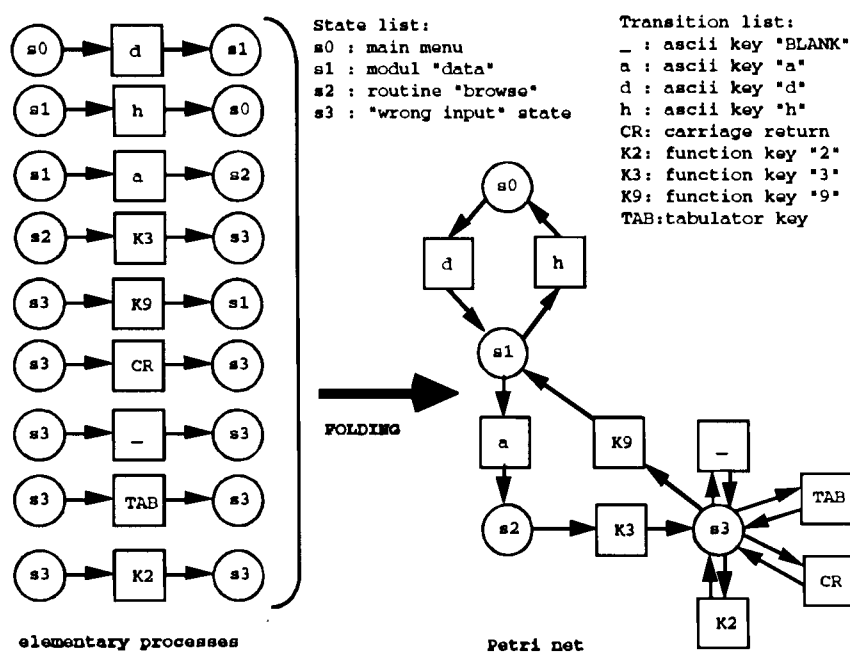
s0 d s1
s1 h s0
s1 a s2
s2 K3 s3
s3 K9 s1
s3 CR s3
s3 _ s3
s3 TAB s3
s3 K2 s3

elementary processes

State list:
s0 : main menu
s1 : modul "data"
s2 : routine "browse"
s3 : "wrong input" state

Transition list:
_ : ascii key "BLANK"
a : ascii key "a"
d : ascii key "d"
h : ascii key "h"
CR: carriage return
K2: function key "2"
K3: function key "3"
K9: function key "9"
TAB:tabulator key

FOLDING

s0
d
h
s1
a
K9
_
TAB
s2
K3
s3
CR
K2

Petri net